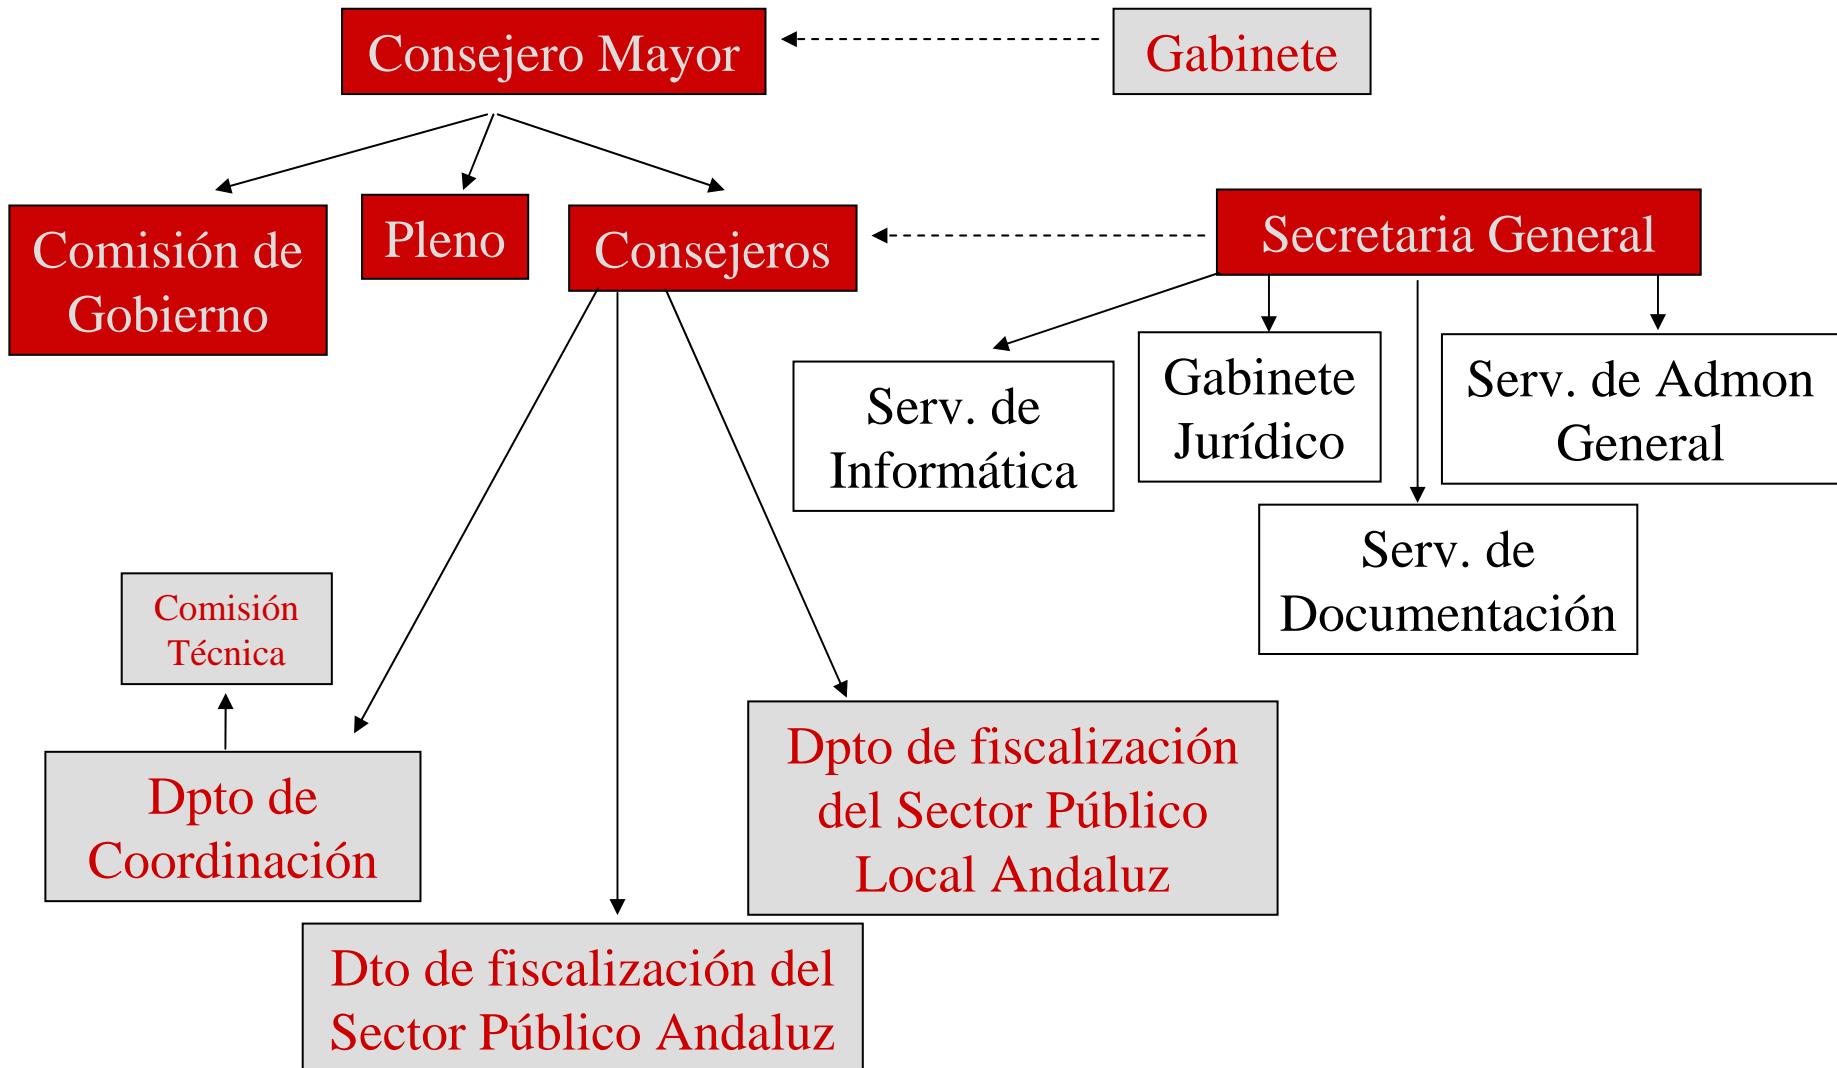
Consejero Mayor

Gabinete

Comisión de Gobierno

Pleno

Consejeros

Secretaria General

Serv. de Informática

Gabinete Jurídico

Serv. de Admon General

Serv. de Documentación

Comisión Técnica

Dpto de Coordinación

Dpto de fiscalización del Sector Público Local Andaluz

Dto de fiscalización del Sector Público Andaluz